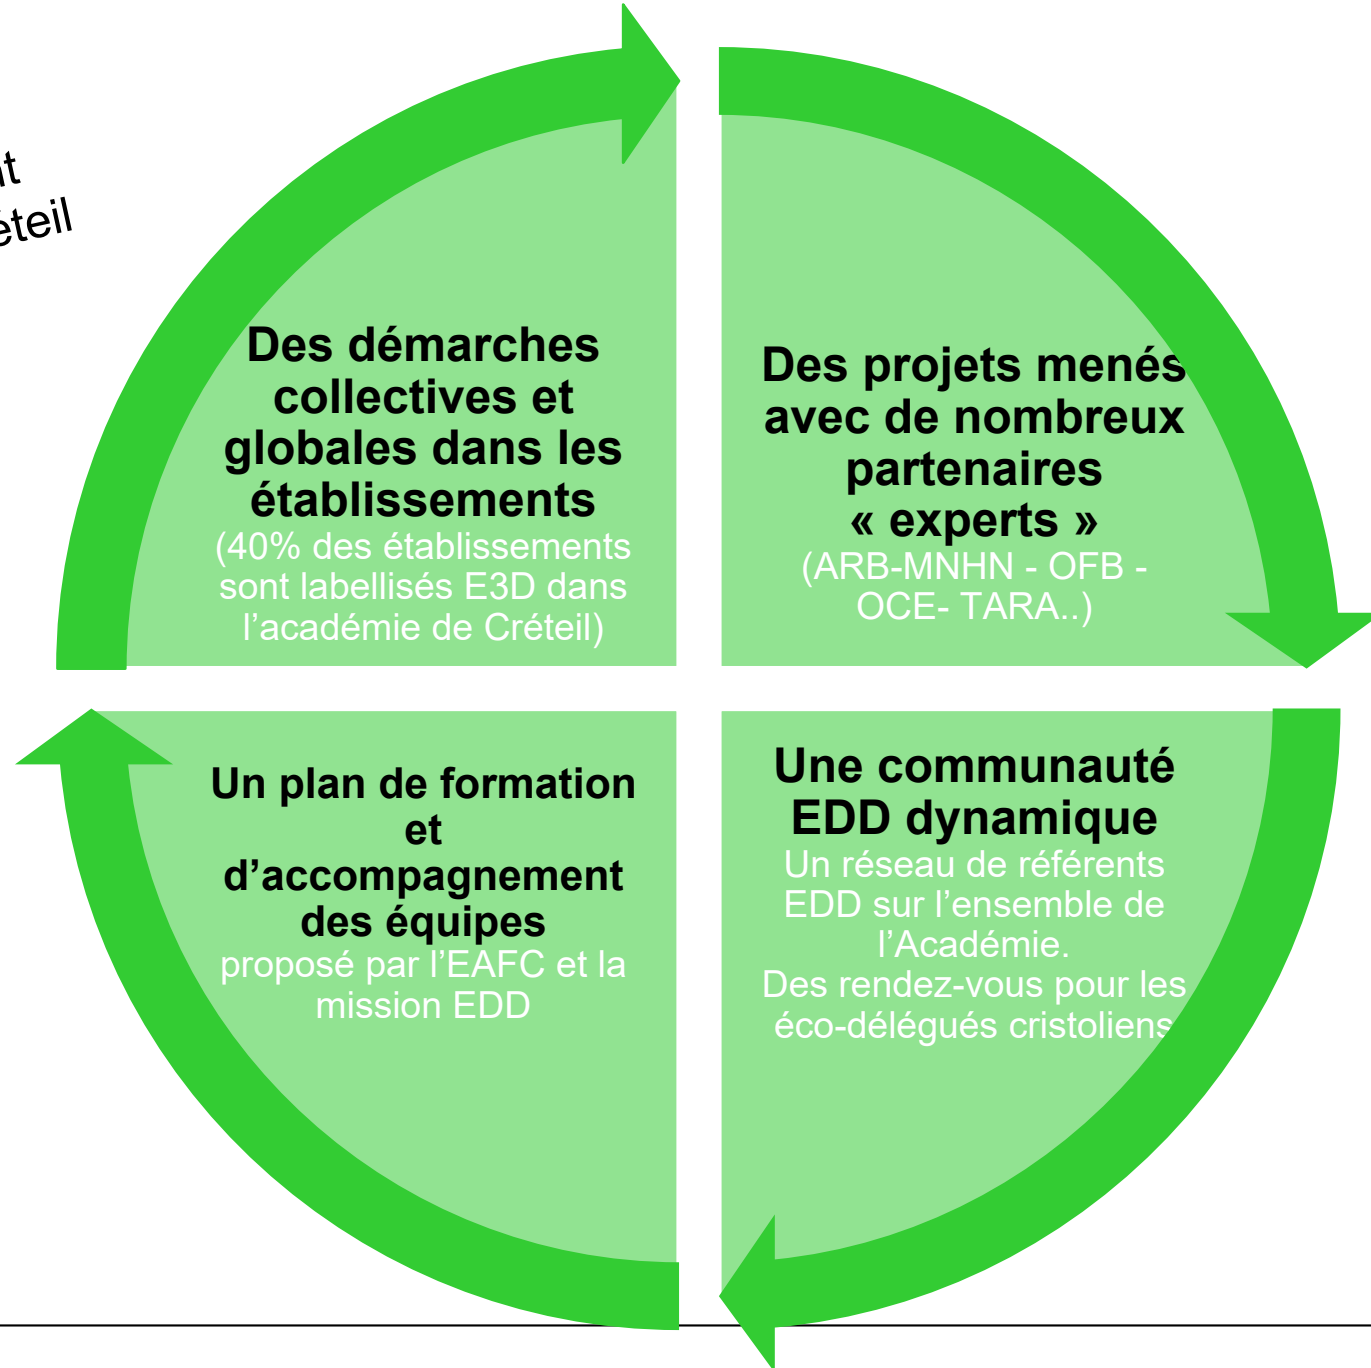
t
éteil

Des démarches collectives et globales dans les établissements
(40% des établissements sont labellisés E3D dans l'académie de Créteil)

Des projets menés avec de nombreux partenaires « experts »
(ARB-MNHN - OFB - OCE- TARA..)

Un plan de formation et d'accompagnement des équipes
proposé par l'EAFC et la mission EDD

Une communauté EDD dynamique
Un réseau de référents EDD sur l'ensemble de l'Académie.
Des rendez-vous pour les éco-délégués cristoliens